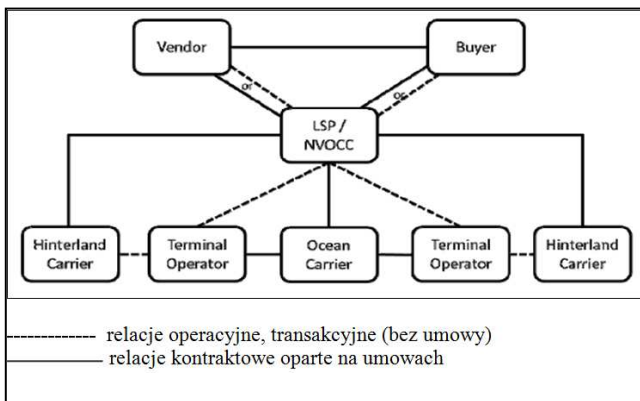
Vendor

Buyer

or

or

LSP / NVOCC

Hinterland Carrier

Terminal Operator

Ocean Carrier

Terminal Operator

Hinterland Carrier

------------ relacje operacyjne, transakcyjne (bez umowy)
———— relacje kontraktowe oparte na umowach